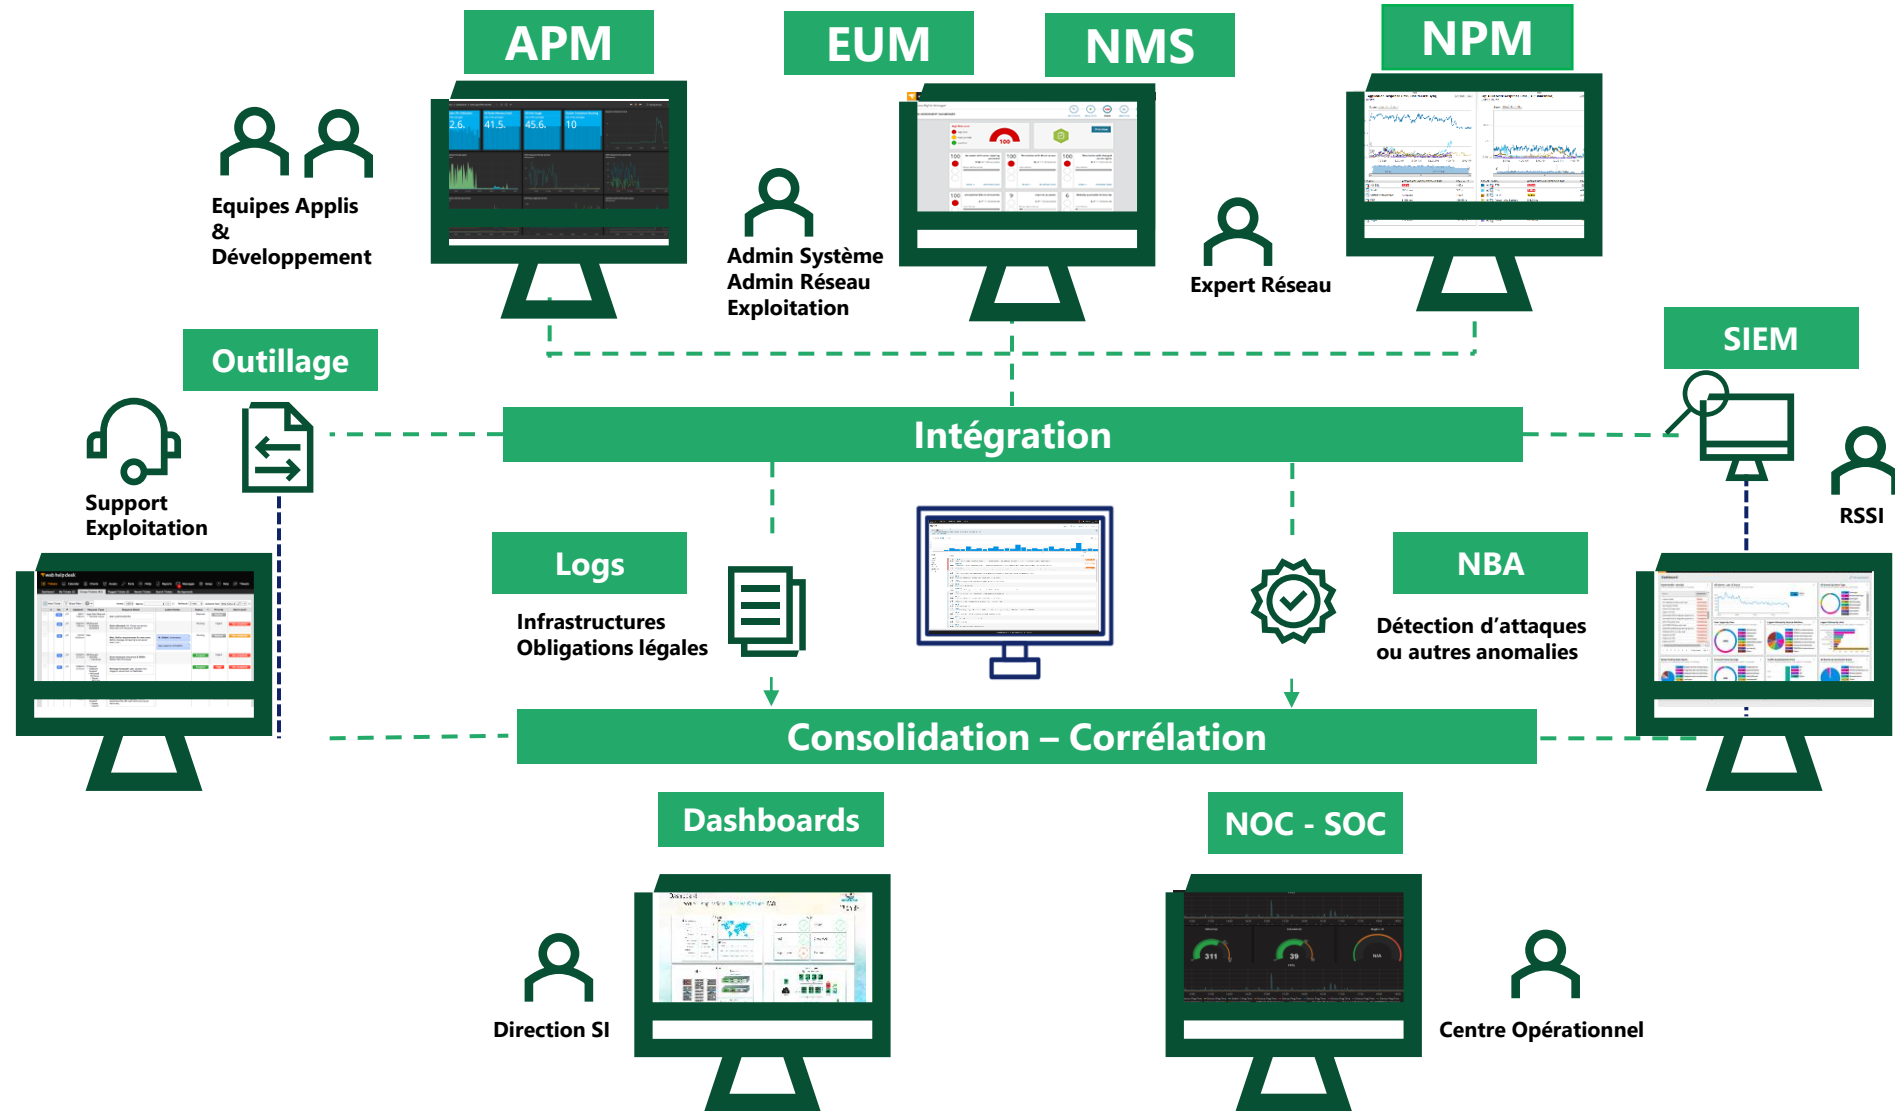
APM

EUM

NMS

NPM

Equipes Applis & Développement

Admin Système
Admin Réseau
Exploitation

Expert Réseau

Outillage

SIEM

Support
Exploitation

Intégration

RSSI

Logs

Infrastructures
Obligations légales

NBA

Détection d'attaques ou autres anomalies

Consolidation – Corrélation

Dashboards

NOC - SOC

Direction SI

Centre Opérationnel